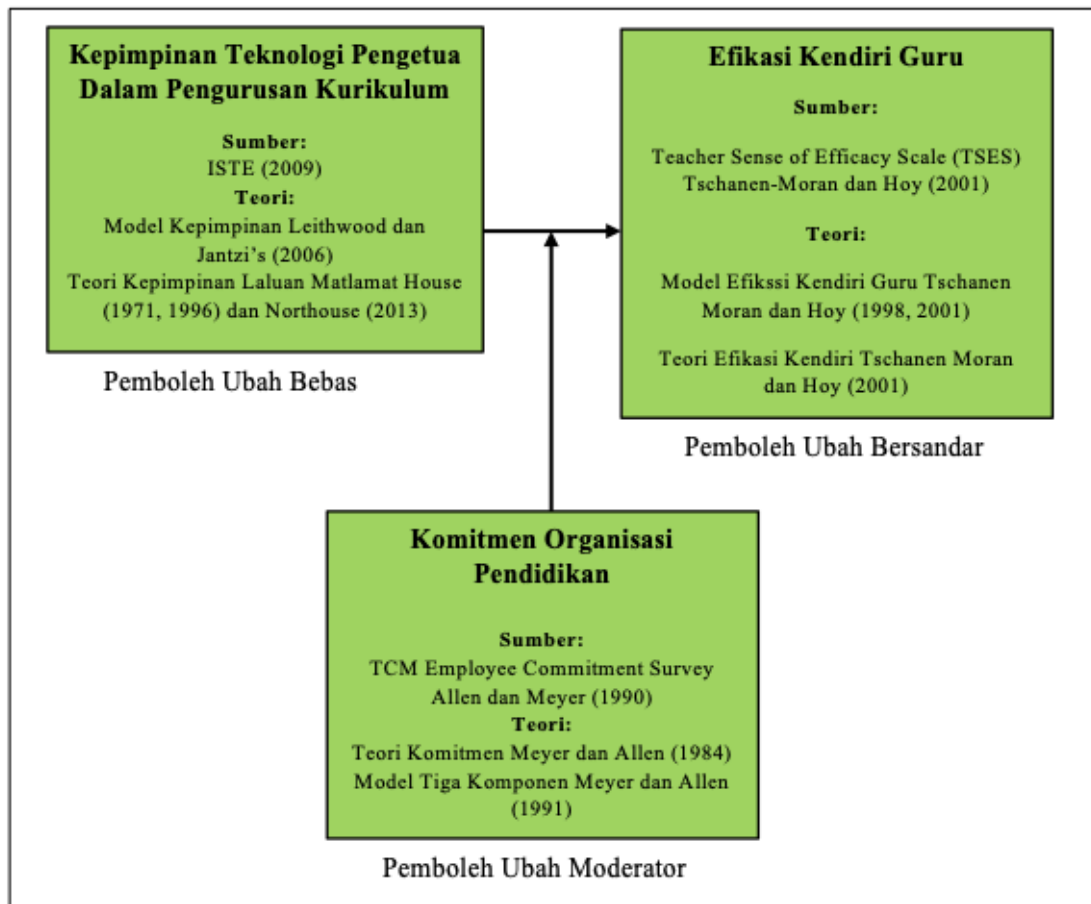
Kepimpinan Teknologi Pengetua Dalam Pengurusan Kurikulum

Sumber:
ISTE (2009)
Teori:
Model Kepimpinan Leithwood dan Jantzi's (2006)
Teori Kepimpinan Laluan Matlamat House (1971, 1996) dan Northouse (2013)

Pemboleh Ubah Bebas

Efikasi Kendiri Guru

Sumber:

Teacher Sense of Efficacy Scale (TSES) Tschanen-Moran dan Hoy (2001)

Teori:

Model Efikssi Kendiri Guru Tschanen Moran dan Hoy (1998, 2001)

Teori Efikasi Kendiri Tschanen Moran dan Hoy (2001)

Pemboleh Ubah Bersandar

Komitmen Organisasi Pendidikan

Sumber:
TCM Employee Commitment Survey Allen dan Meyer (1990)
Teori:
Teori Komitmen Meyer dan Allen (1984)
Model Tiga Komponen Meyer dan Allen (1991)

Pemboleh Ubah Moderator